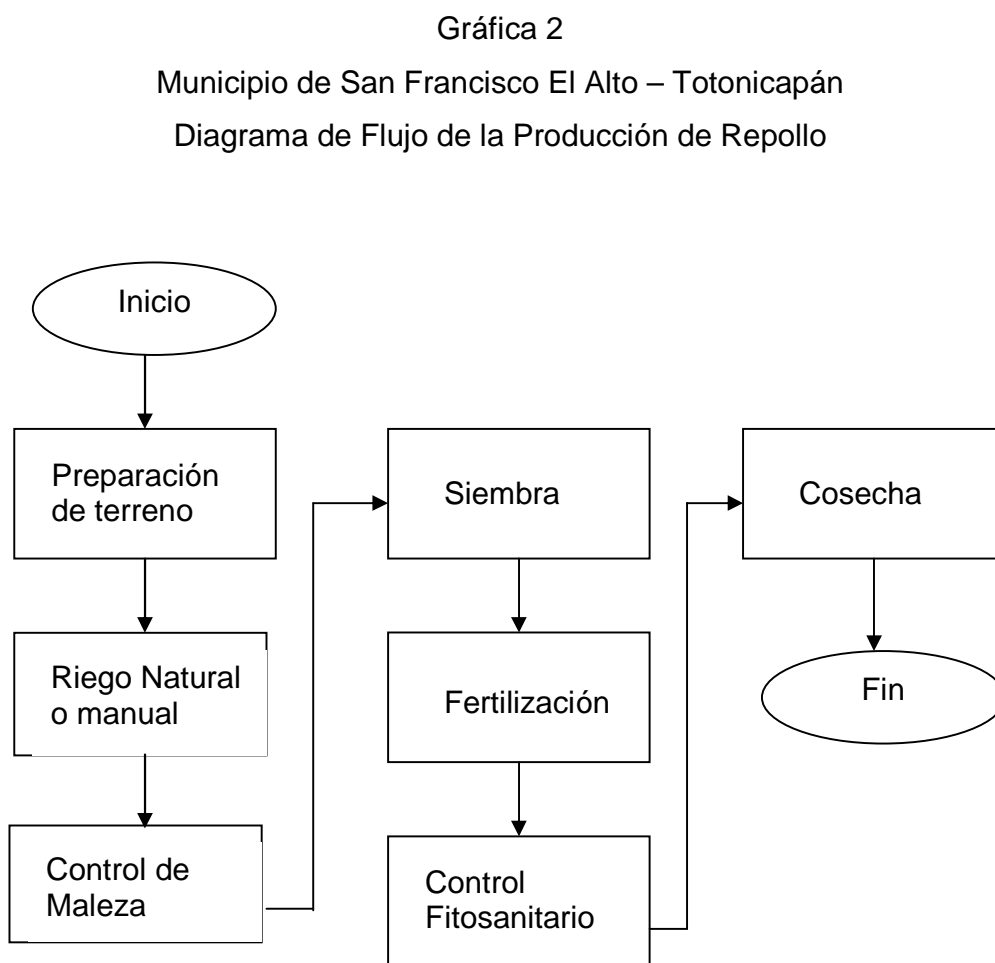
Gráfica 2
Municipio de San Francisco El Alto – Totonicapán
Diagrama de Flujo de la Producción de Repollo

Inicio

Preparación de terreno

Riego Natural o manual

Control de Maleza

Siembra

Fertilización

Control Fitosanitario

Cosecha

Fin